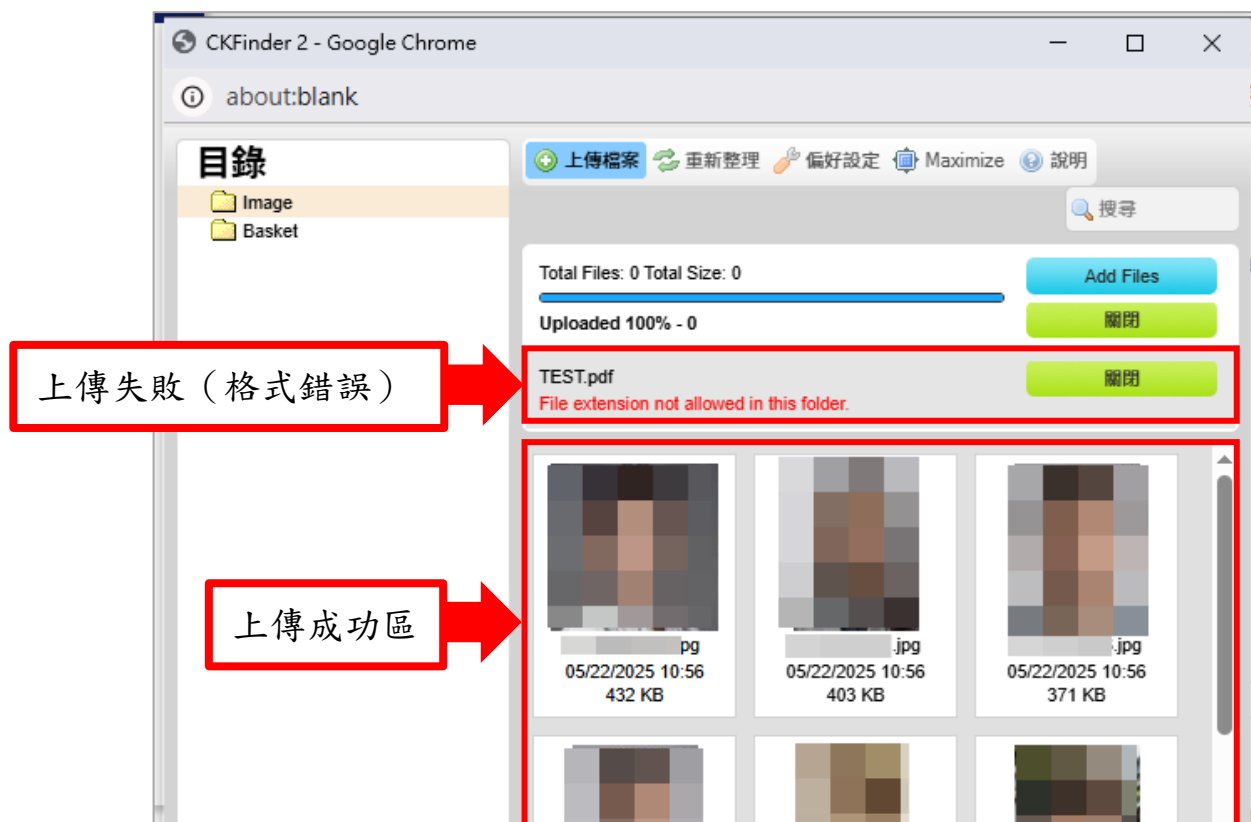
CKFinder 2 - Google Chrome

about:blank

目錄

Image

Basket

上傳檔案 重新整理 偏好設定 Maximize 說明

搜尋

Total Files: 0 Total Size: 0

Add Files

Uploaded 100% - 0

關閉

上傳失敗（格式錯誤）

TEST.pdf

File extension not allowed in this folder.

關閉

上傳成功區

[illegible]pg
05/22/2025 10:56
432 KB

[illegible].jpg
05/22/2025 10:56
403 KB

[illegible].jpg
05/22/2025 10:56
371 KB